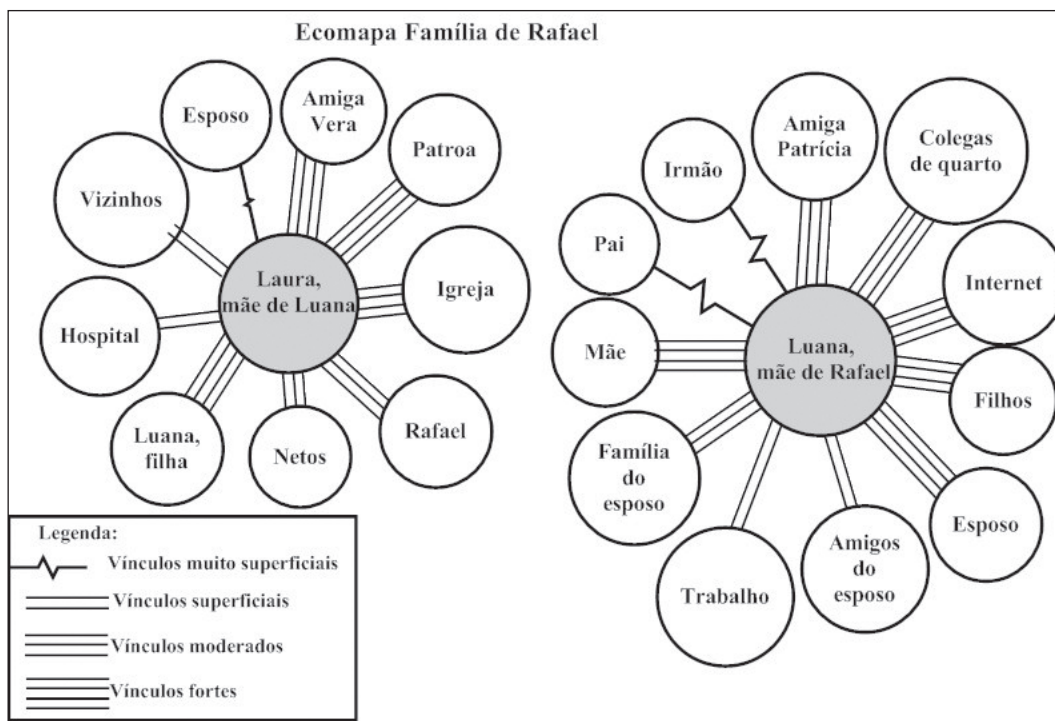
Ecomapa Família de Rafael

Esposo

Amiga Vera

Patroa

Vizinhos

Laura, mãe de Luana

Igreja

Hospital

Luana, filha

Netos

Rafael

Irmão

Amiga Patrícia

Colegas quarto

Pai

Internet

Mãe

Luana, mãe de Rafael

Filhos

Família do esposo

Esposo

Amigos do esposo

Trabalho

Legenda:
Vínculos muito superficiais
Vínculos superficiais
Vínculos moderados
Vínculos fortes